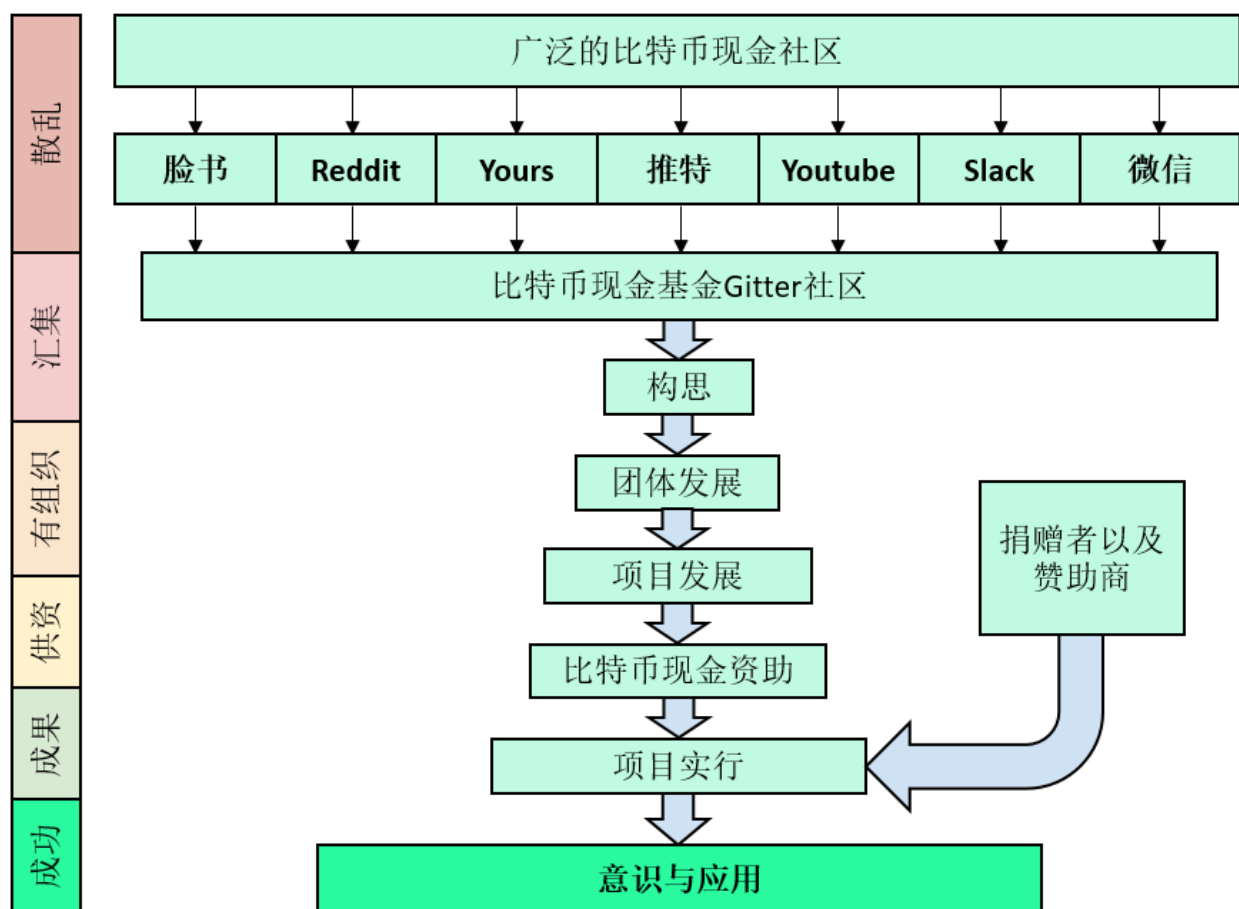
散乱

汇集

有组织

供资

成果

成功

广泛的比特币现金社区

| 脸书 | Reddit | Yours | 推特 | Youtube | Slack | 微信 |
|---|---|---|---|---|---|---|

比特币现金基金Gitter社区

构思

团体发展

项目发展

比特币现金资助

项目实行

意识与应用

捐赠者以及赞助商